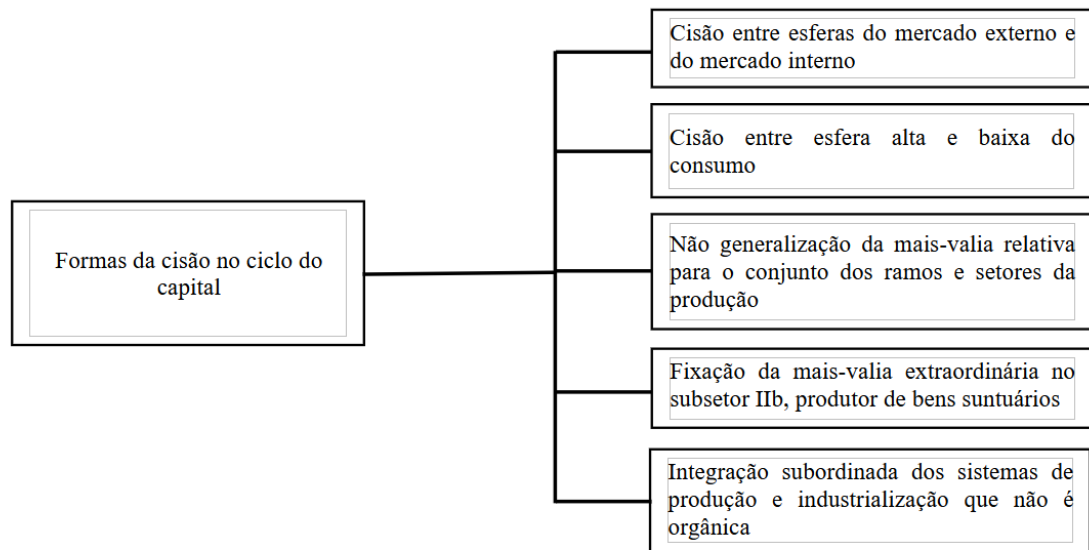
Formas da cisão no ciclo do capital

Cisão entre esferas do mercado externo e do mercado interno

Cisão entre esfera alta e baixa do consumo

Não generalização da mais-valia relativa para o conjunto dos ramos e setores da produção

Fixação da mais-valia extraordinária no subsetor IIb, produtor de bens suntuários

Integração subordinada dos sistemas de produção e industrialização que não é orgânica